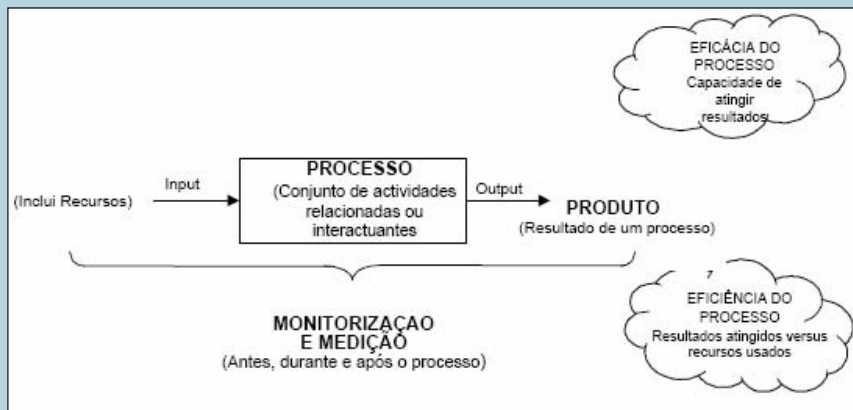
EFICÁCIA DO PROCESSO
Capacidade de atingir resultados

(Inclui Recursos)

Input

PROCESSO
(Conjunto de actividades relacionadas ou interactuantes

Output

PRODUTO
(Resultado de um processo)

EFICIÊNCIA DO PROCESSO
Resultados atingidos versus recursos usados

MONITORIZAÇAO E MEDIÇÃO
(Antes, durante e após o processo)